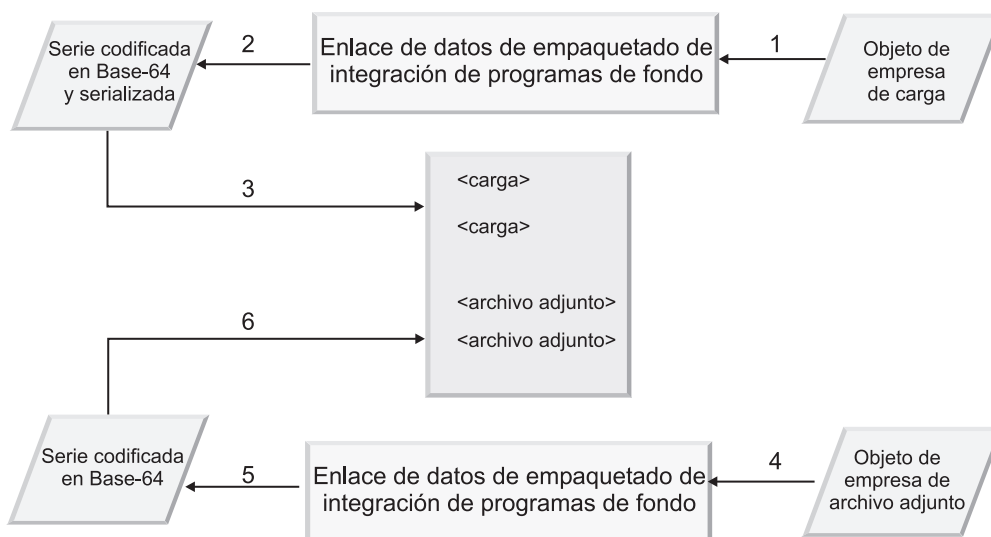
Serie codificada en Base-64 y serializada

2

Enlace de datos de empaquetado de integración de programas de fondo

1

Objeto de empresa de carga

3

<carga>

<carga>

<archivo adjunto>

<archivo adjunto>

6

Serie codificada en Base-64

5

Enlace de datos de empaquetado de integración de programas de fondo

4

Objeto de empresa de archivo adjunto